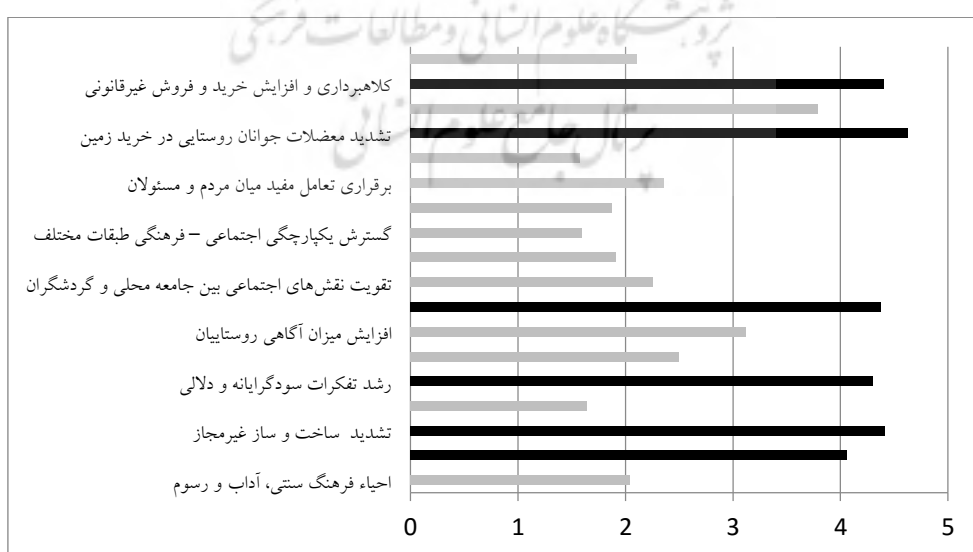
پژوهشگاه علوم انسانی و مطالعات فرهنگی
پرتال جامع علوم انسانی

کلاهبرداری و افزایش خرید و فروش غیرقانونی
تشدید معضلات جوانان روستایی در خرید زمین
برقراری تعامل مفید میان مردم و مسئولان
گسترش یکپارچگی اجتماعی – فرهنگی طبقات مختلف
تقویت نقش‌های اجتماعی بین جامعه محلی و گردشگران
افزایش میزان آگاهی روستاییان
رشد تفکرات سودگرایانه و دلالی
تشدید ساخت و ساز غیرمجاز
احیاء فرهنگ سنتی، آداب و رسوم

0 1 2 3 4 5